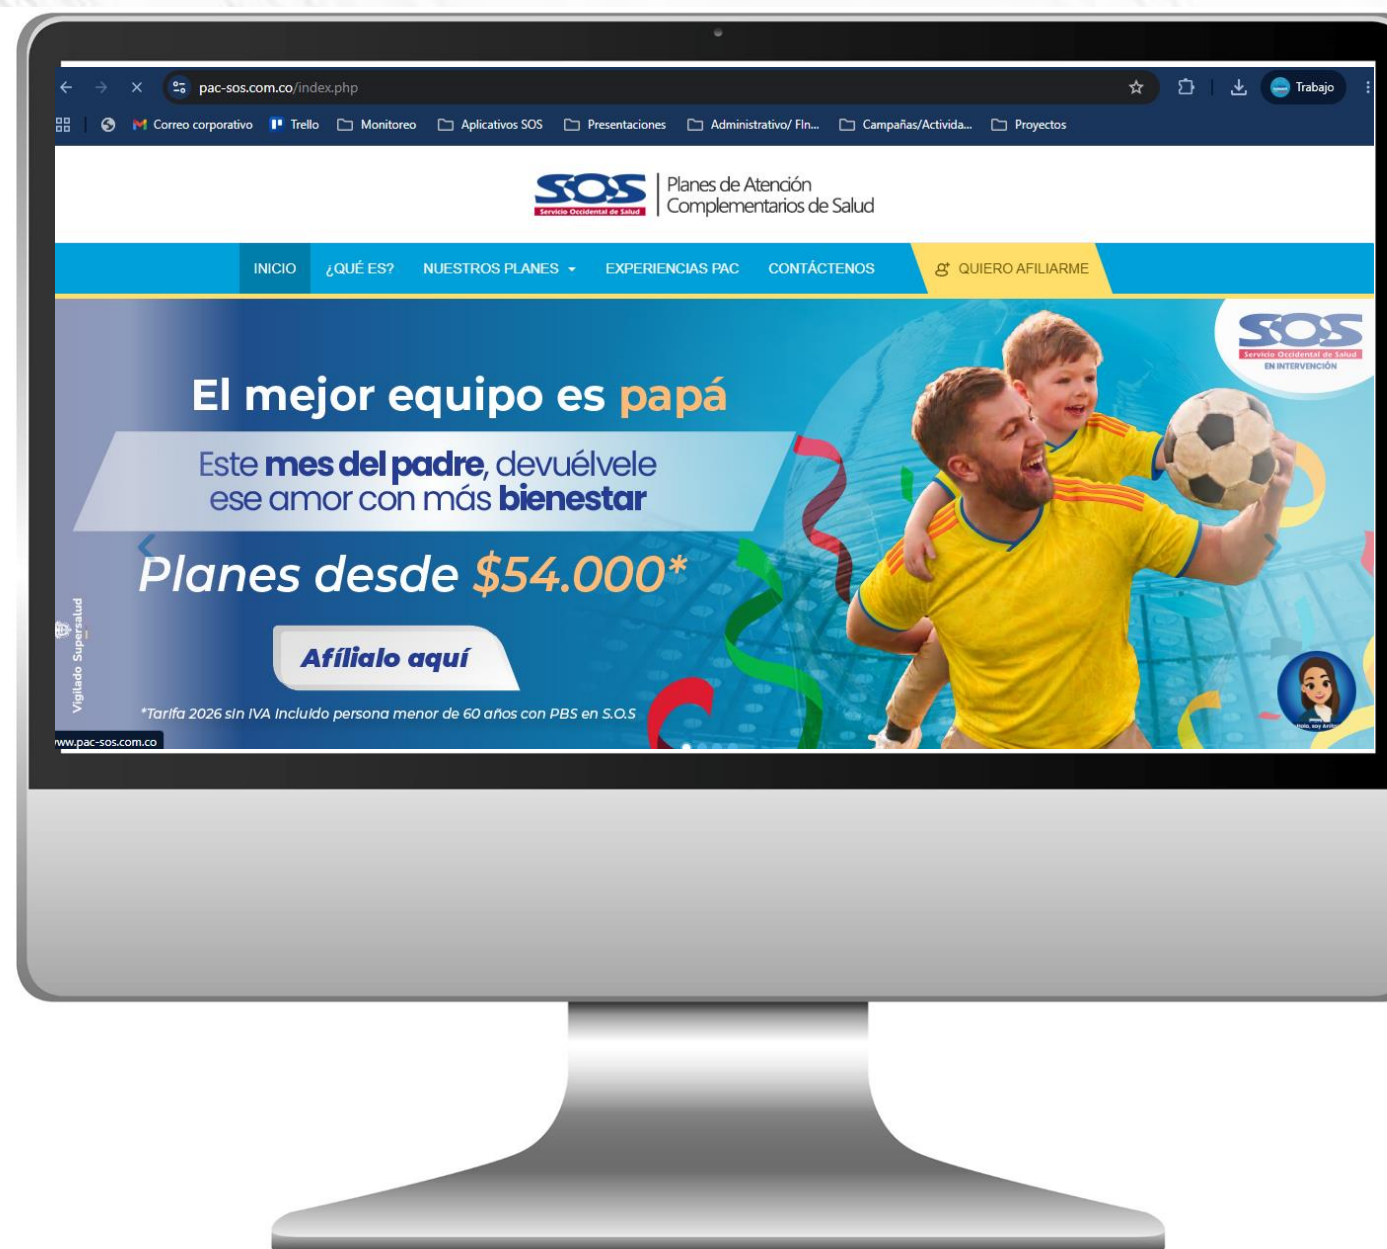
pac-sos.com.co/index.php

Trabajo

Correo corporativo  Trello  Monitoreo  Aplicativos SOS  Presentaciones  Administrativo/ Fin...  Campañas/Activida...  Proyectos

SOS Servicio Occidental de Salud | Planes de Atención Complementarios de Salud

INICIO  ¿QUÉ ES?  NUESTROS PLANES  EXPERIENCIAS PAC  CONTÁCTENOS  QUIERO AFILIARME

SOS Servicio Occidental de Salud EN INTERVENCIÓN

El mejor equipo es papá

Este mes del padre, devuélvele ese amor con más bienestar

Planes desde $54.000*

Afílialo aquí

*Tarifa 2026 sin IVA Incluido persona menor de 60 años con PBS en S.O.S

Vigilado Supersalud

www.pac-sos.com.co